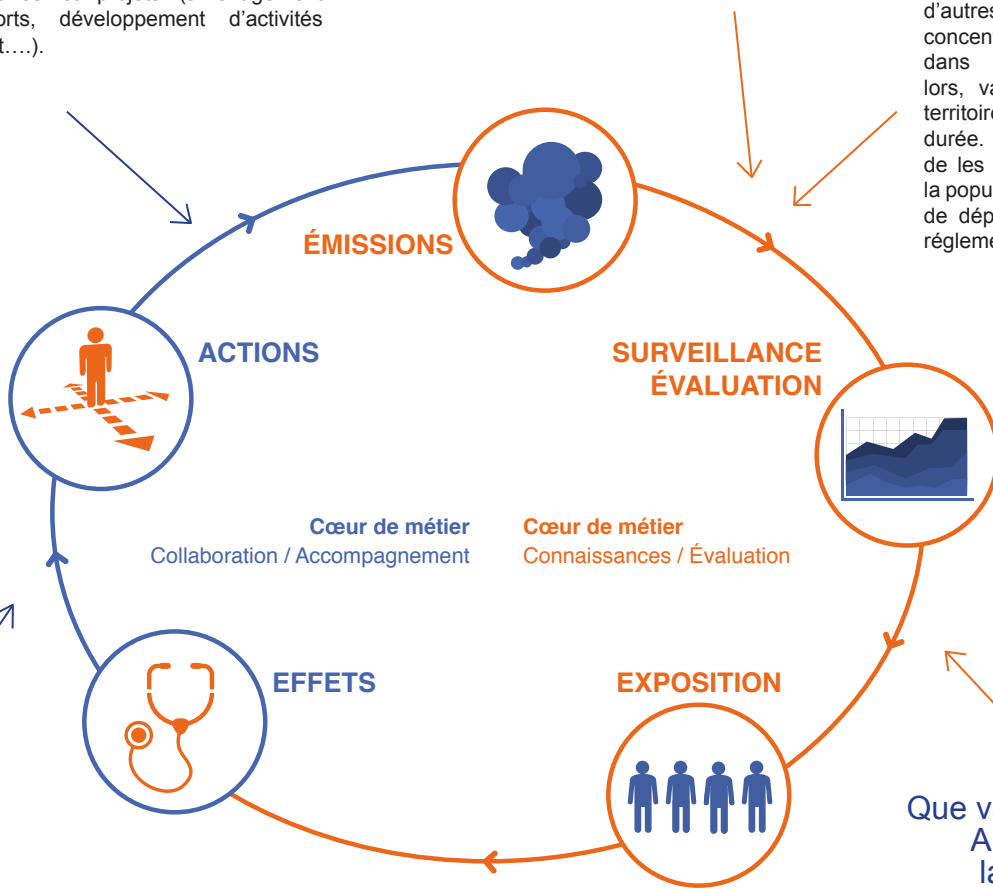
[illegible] projets ([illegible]
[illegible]orts, développement d'activités
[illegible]t….).

d'autres
concen
dans
lors, va
territoire
durée.
de les
la popu
de dép
réglem

ÉMISSIONS

ACTIONS

SURVEILLANCE
ÉVALUATION

Cœur de métier
Collaboration / Accompagnement

Cœur de métier
Connaissances / Évaluation

EFFETS

EXPOSITION

Que v
A
la